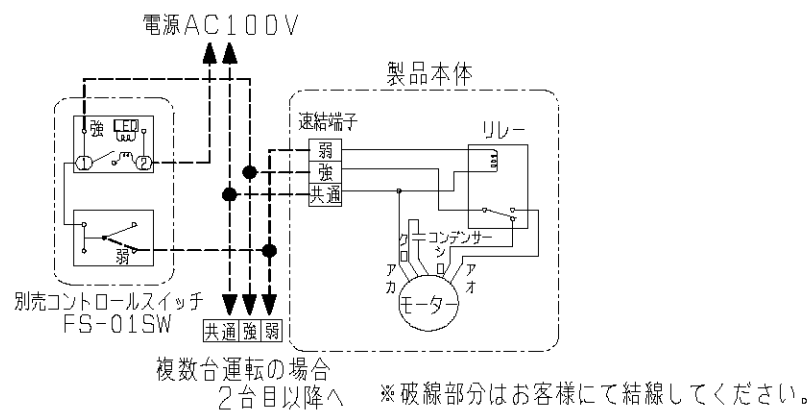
電源AC100V

製品本体

連結端子

リレー

強
LED

①
②

弱

強

共通

コンデンサー

クロ

シロ

アカ

アオ

モーター

弱

別売コントロールスイッチ
FS-01SW

| 共通 | 強 | 弱 |
|---|---|---|

複数台運転の場合
2台目以降へ

※破線部分はお客様にて結線してください。